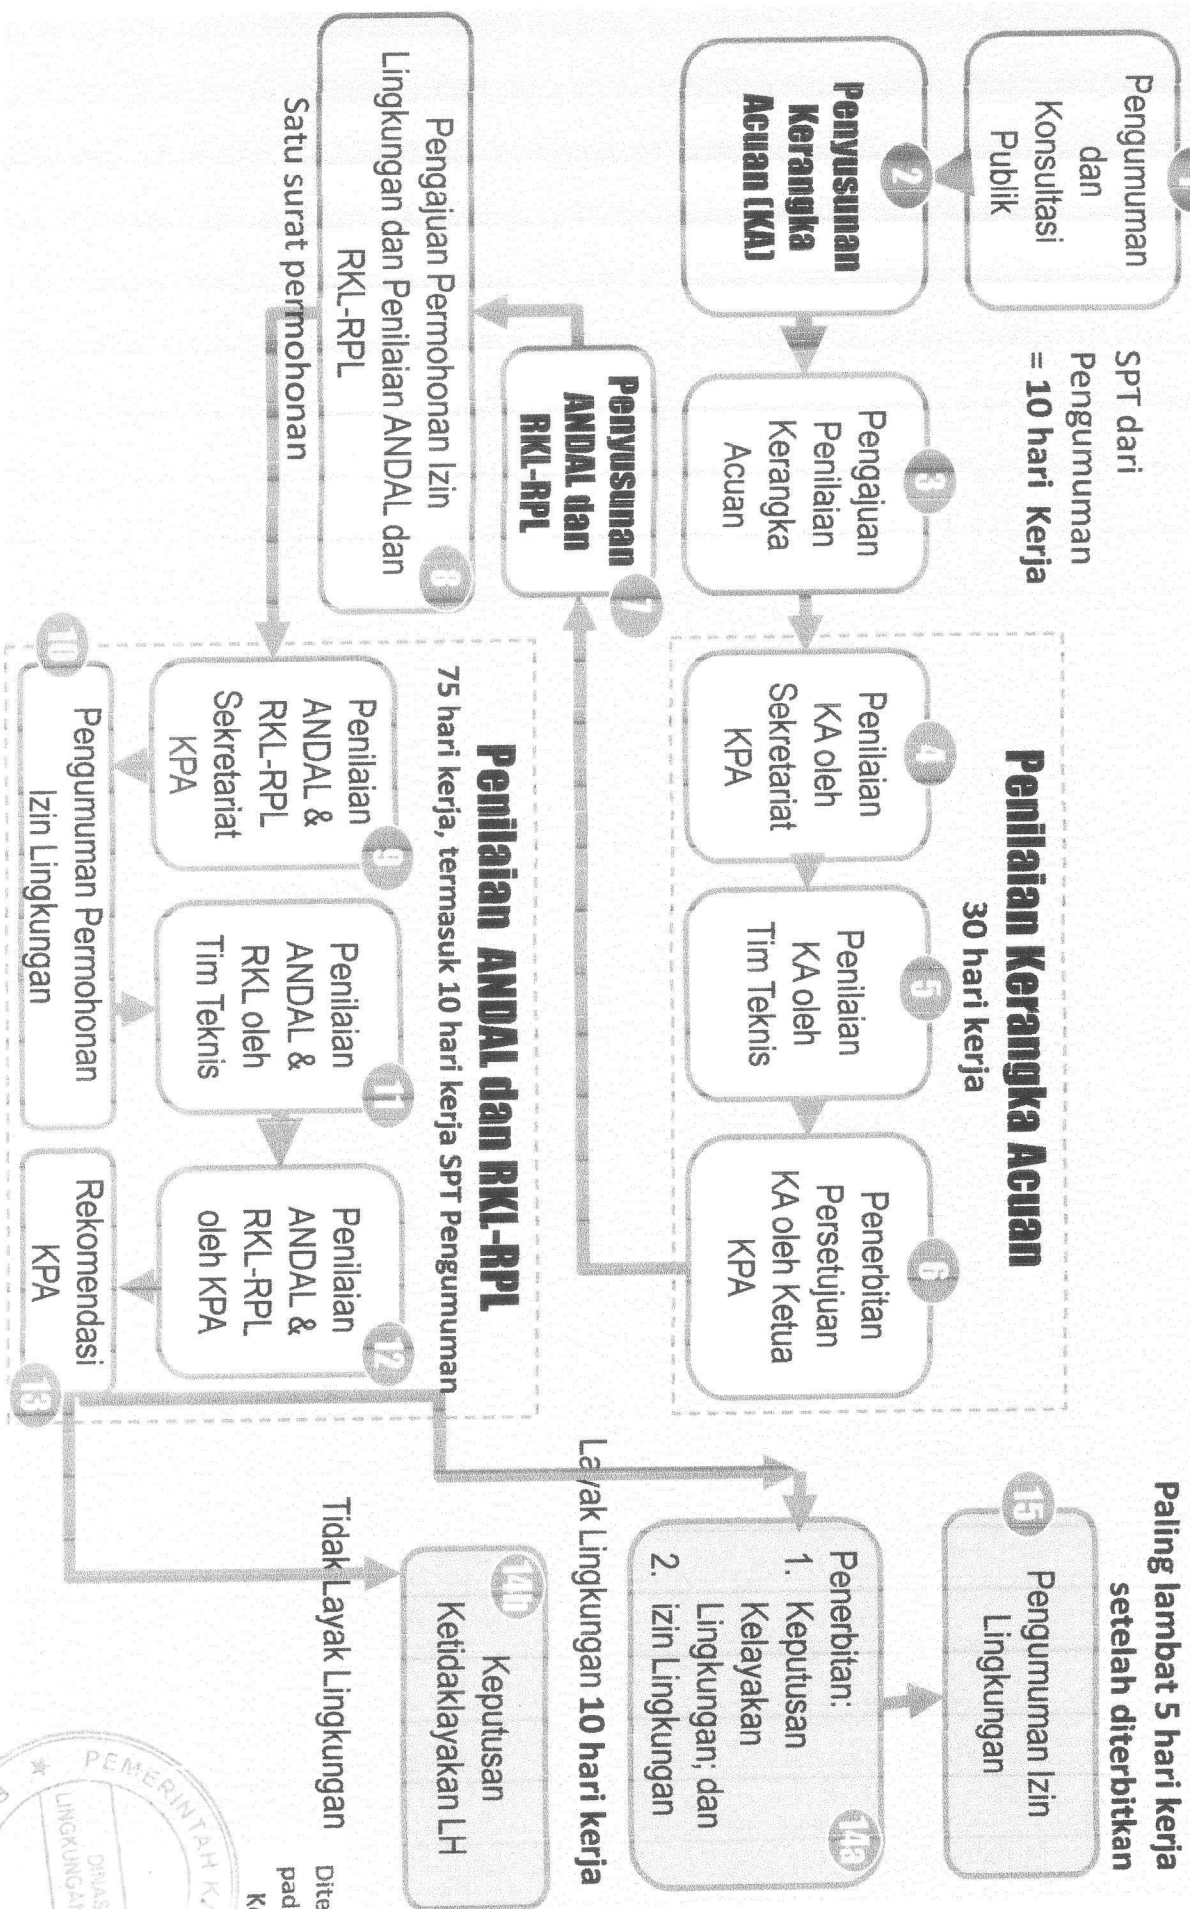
1
Pengumuman dan Konsultasi Publik

2
Penyusunan Kerangka Acuan (KA)

SPT dari Pengumuman = 10 hari Kerja

3
Pengajuan Penilaian Kerangka Acuan

Penilaian Kerangka Acuan
30 hari kerja

4
Penilaian KA oleh Sekretariat KPA

5
Penilaian KA oleh Tim Teknis

6
Penerbitan Persetujuan KA oleh Ketua KPA

7
Penyusunan ANDAL dan RKL-RPL

8
Pengajuan Permohonan Izin Lingkungan dan Penilaian ANDAL dan RKL-RPL
Satu surat permohonan

Penilaian ANDAL dan RKL-RPL
75 hari kerja, termasuk 10 hari kerja SPT Pengumuman

9
Penilaian ANDAL & RKL-RPL Sekretariat KPA

10
Pengumuman Permohonan Izin Lingkungan

11
Penilaian ANDAL & RKL oleh Tim Teknis

12
Penilaian ANDAL & RKL-RPL oleh KPA

13
Rekomendasi KPA

Paling lambat 5 hari kerja setelah diterbitkan

15
Pengumuman Izin Lingkungan

Layak Lingkungan 10 hari kerja

14a
Penerbitan:
1. Keputusan Kelayakan Lingkungan; dan
2. izin Lingkungan

Tidak Layak Lingkungan

14b
Keputusan Ketidaklayakan LH

Dite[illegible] pad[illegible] K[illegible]

PEMERINTAH K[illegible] DINAS LINGKUNGAN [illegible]